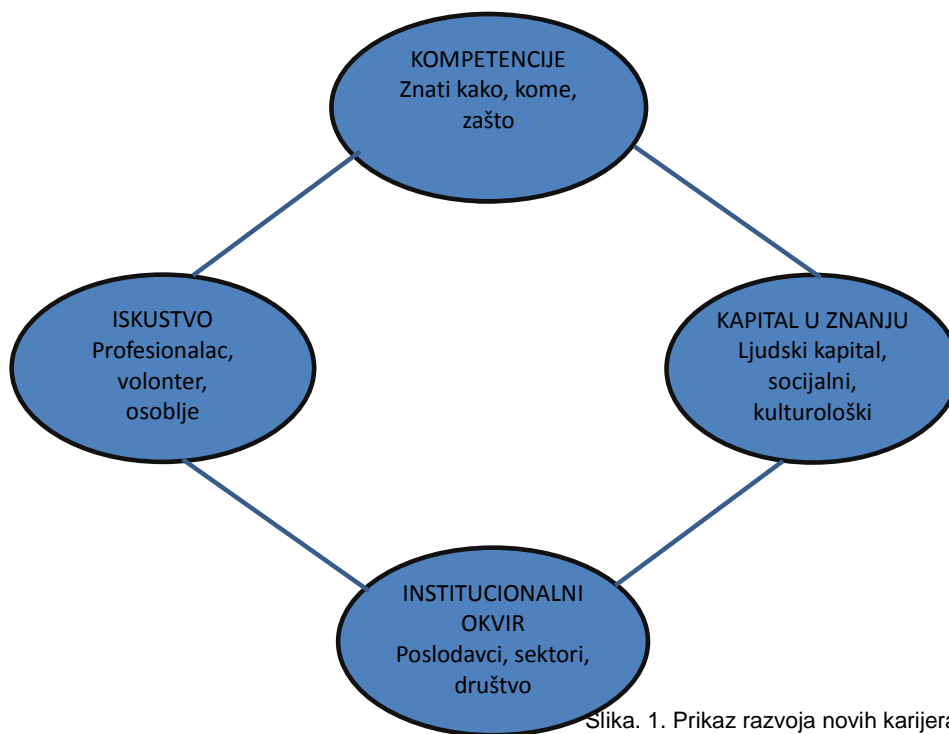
KOMPETENCIJE
Znati kako, kome, zašto

ISKUSTVO
Profesionalac, volonter, osoblje

KAPITAL U ZNANJU
Ljudski kapital, socijalni, kulturološki

INSTITUCIONALNI OKVIR
Poslodavci, sektori, društvo

Slika. 1. Prikaz razvoja novih karijera